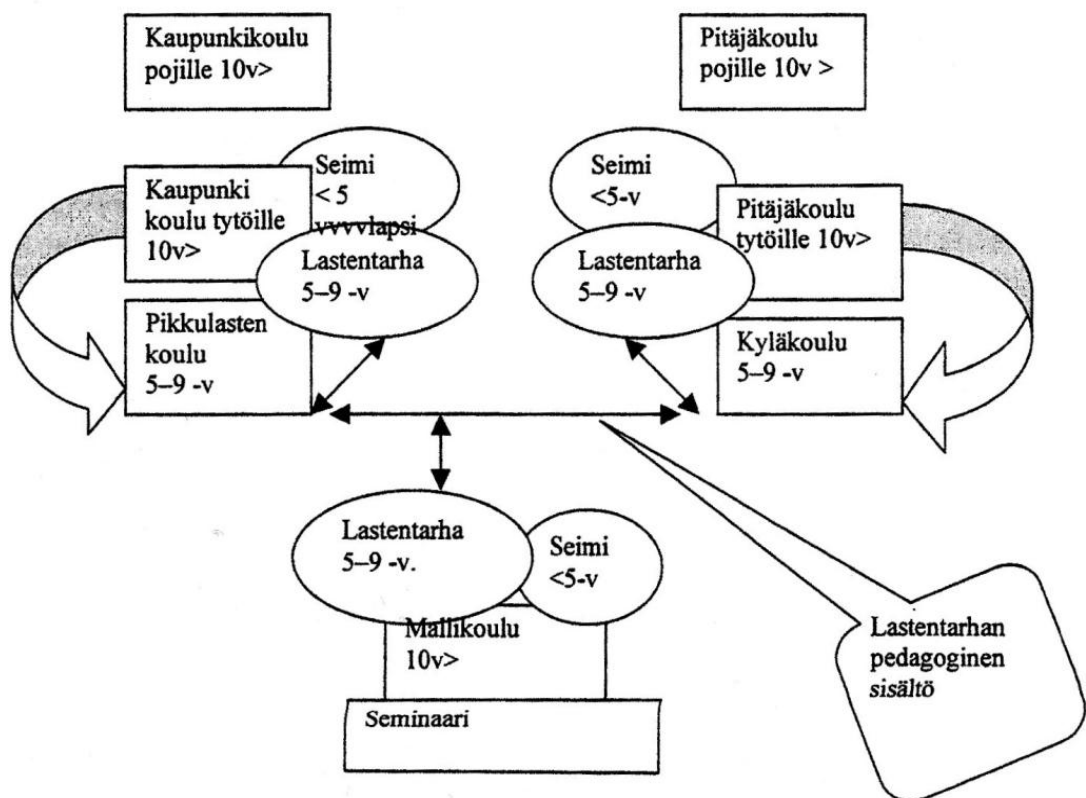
Kaupunkikoulu pojille 10v>

Pitäjäkoulu pojille 10v >

Seimi < 5 vvvvlapsi

Kaupunki koulu tytöille 10v>

Lastentarha 5–9 -v

Seimi <5-v

Pitäjäkoulu tytöille 10v>

Lastentarha 5–9 -v

Pikkulasten koulu 5–9 -v

Kyläkoulu 5–9 -v

Lastentarha 5–9 -v.

Seimi <5-v

Mallikoulu 10v>

Seminaari

Lastentarhan pedagoginen *sisältö*